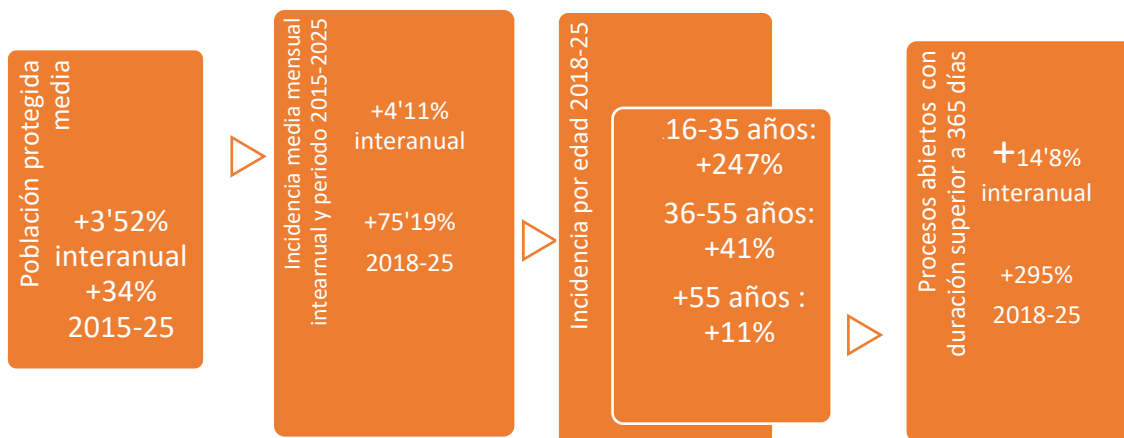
Población protegida media

+3'52% interanual +34% 2015-25

Incidencia media mensual intearnual y periodo 2015-2025

+4'11% interanual

+75'19% 2018-25

Incidencia por edad 2018-25

16-35 años: +247%

36-55 años: +41%

+55 años : +11%

Procesos abiertos con duración superior a 365 días

+14'8% interanual

+295% 2018-25